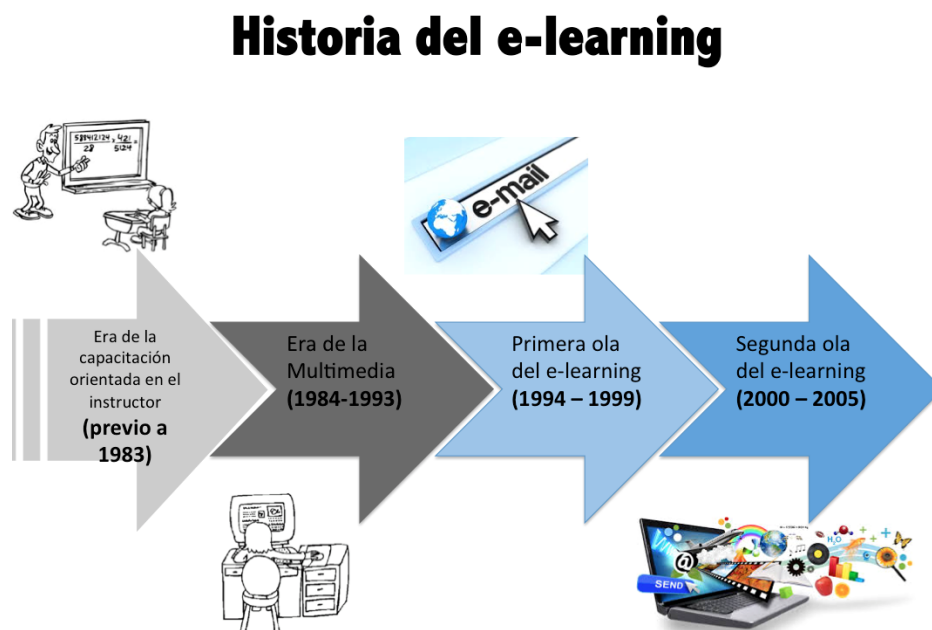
Historia del e-learning

e-mail

Era de la capacitación orientada en el instructor
**(previo a 1983)**

Era de la Multimedia
**(1984-1993)**

Primera ola del e-learning
**(1994 – 1999)**

Segunda ola del e-learning
**(2000 – 2005)**

SEND